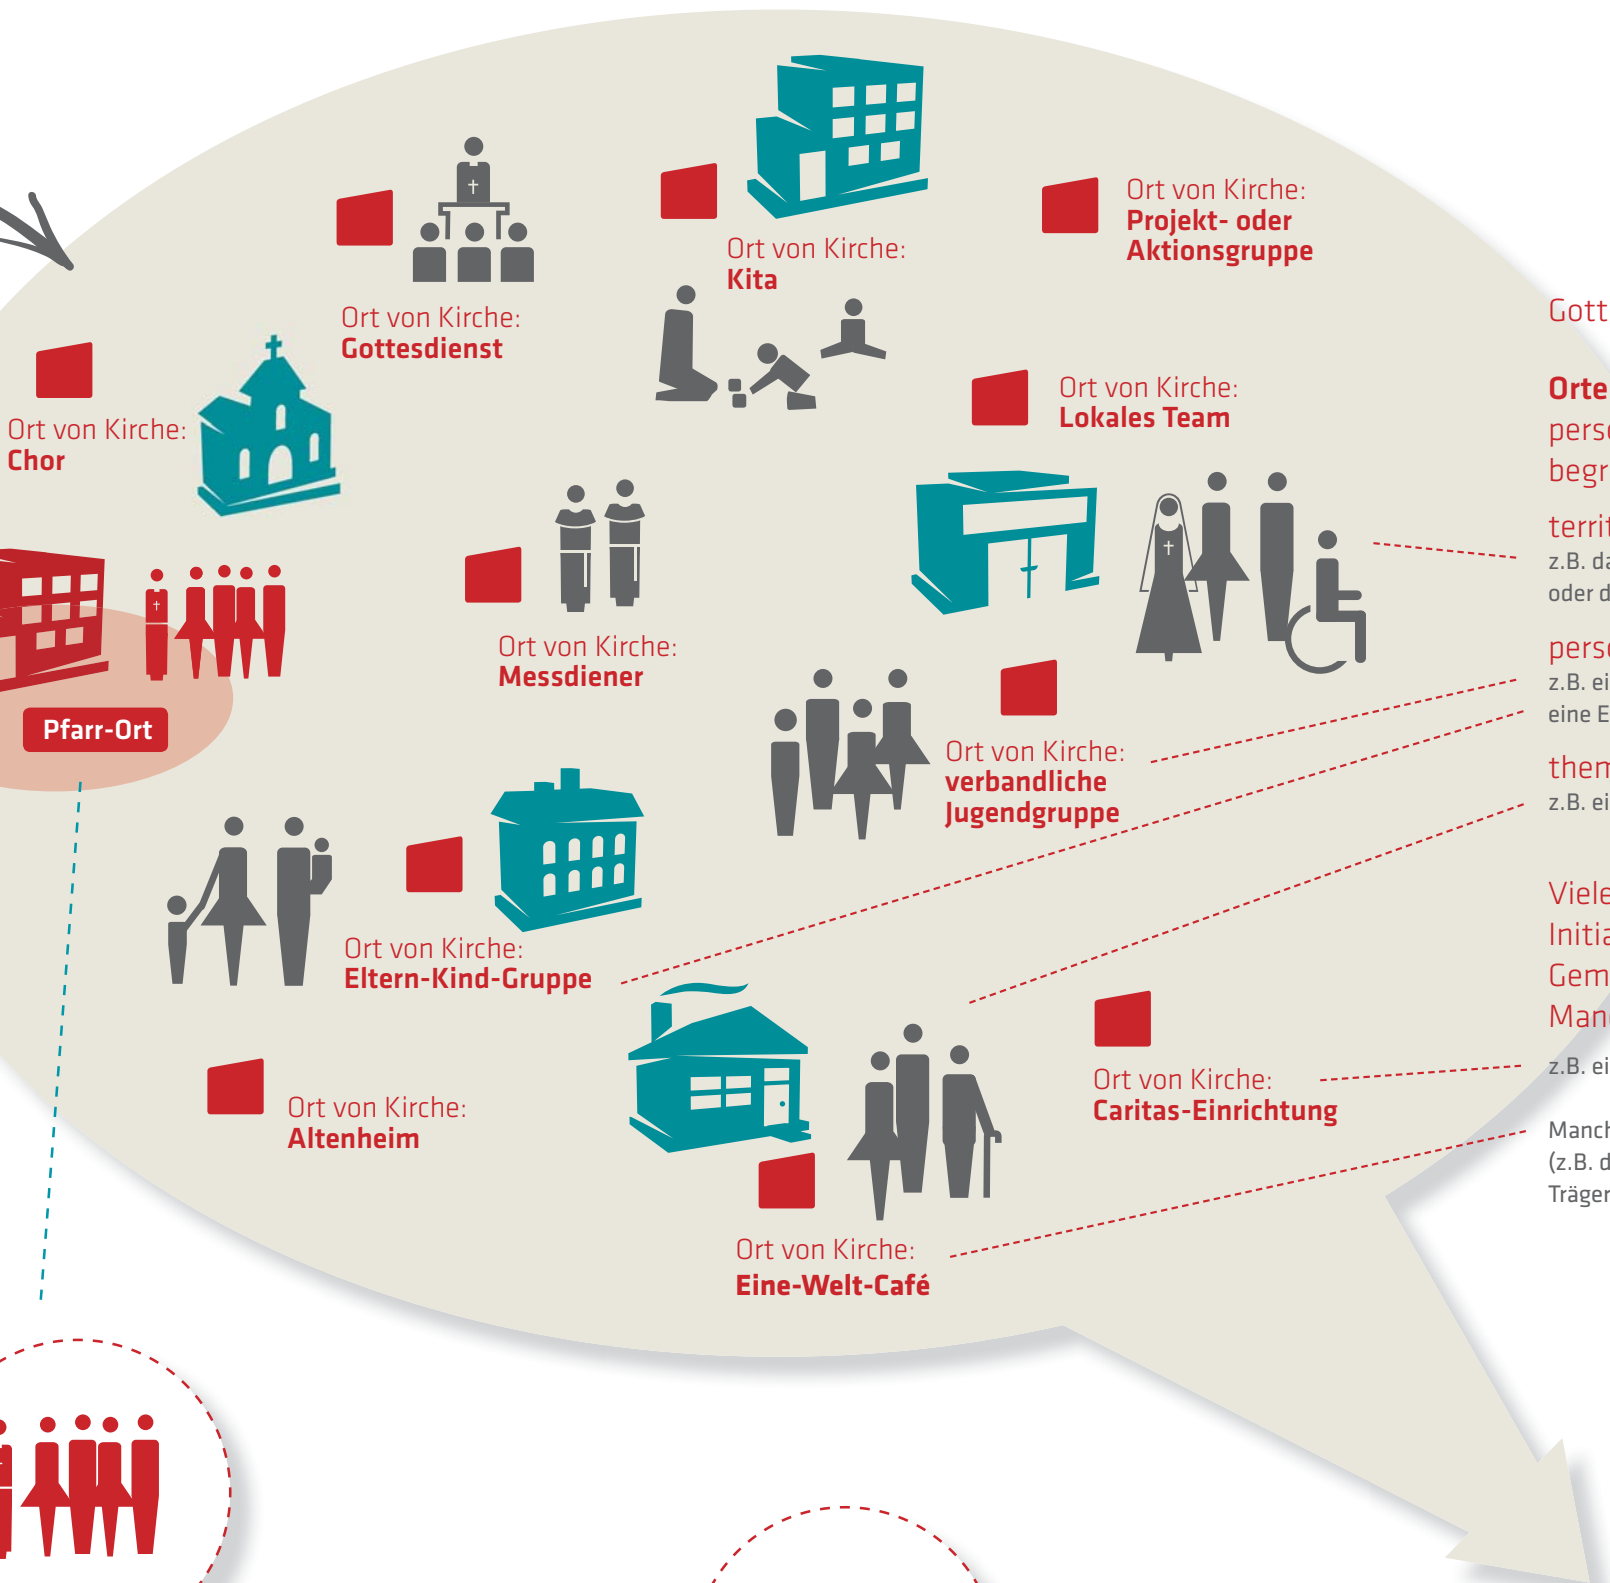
Ort von Kirche:
Kita

Ort von Kirche:
Projekt- oder Aktionsgruppe

Ort von Kirche:
Gottesdienst

Ort von Kirche:
Chor

Ort von Kirche:
Lokales Team

Gott

Orte
pers
begr

terri
z.B. d
oder d

pers
z.B. e
eine E

them
z.B. e

Pfarr-Ort

Ort von Kirche:
Messdiener

Ort von Kirche:
verbandliche Jugendgruppe

Ort von Kirche:
Eltern-Kind-Gruppe

Viele
Initi
Gem
Man

z.B. e

Ort von Kirche:
Caritas-Einrichtung

Ort von Kirche:
Altenheim

Manc
(z.B. d
Träge

Ort von Kirche:
Eine-Welt-Café